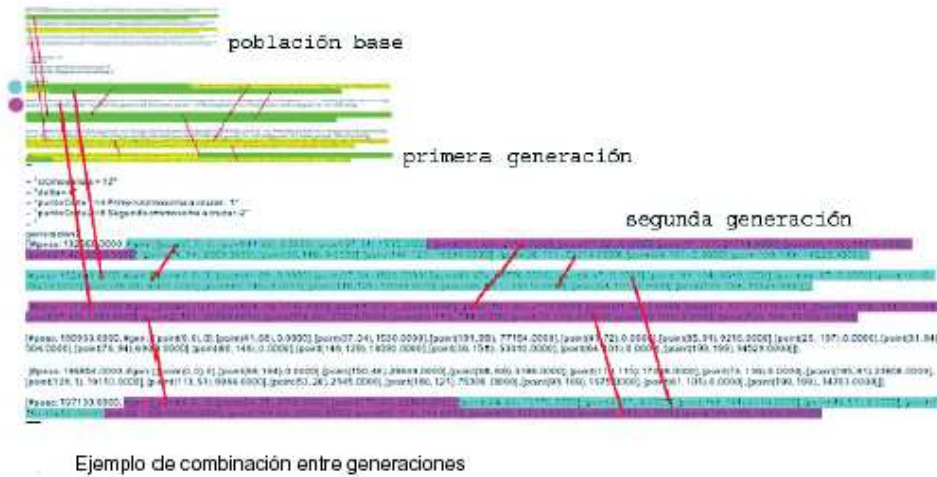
población base

primera generación

segunda generación

- "cromosomas = 12"
- "dollar= 4"
- "puntoCorte = 4 Primer cromosoma a cruzar: 1"
- "puntoCorte = 8 Segundo cromosoma a cruzar: 2"

generaciones:
[#peso: 132560.0000, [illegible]

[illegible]

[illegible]

[#peso: 180933.0000, #gen: [point(0, 0), 0], [point(41, 66), 0.0000], [point(37, 24), 1530.0000], [point(191, 89), 77154.0000], [point(47, 72), 0.0000], [point(53, 91), 9210.0000], [point(25, 197), 0.0000], [point(31, 84), 504.0000], [point(75, 94), 6900.0000], [point(480, 146), 0.0000], [point(149, 129), 18090.0000], [point(36, 158), 53010.0000], [point(96, 101), 0.0000], [point(199, 190), 14529.0000]]

[#peso: 186854.0000, #gen: [point(0, 0), 0], [point(96, 194), 0.0000], [point(150, 49), 26604.0000], [point(66, 69), 3198.0000], [point(11, 115), 17088.0000], [point(71, 116), 0.0000], [point(70, 61), 23808.0000], [point(120, 1), 19110.0000], [point(113, 51), 6864.0000], [point(53, 26), 2545.0000], [point(160, 121), 75000.0000], [point(95, 105), 11752.0000], [point(61, 135), 0.0000], [point(199, 190), 14361.0000]]

[#peso: 127130.0000, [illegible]

Ejemplo de combinación entre generaciones